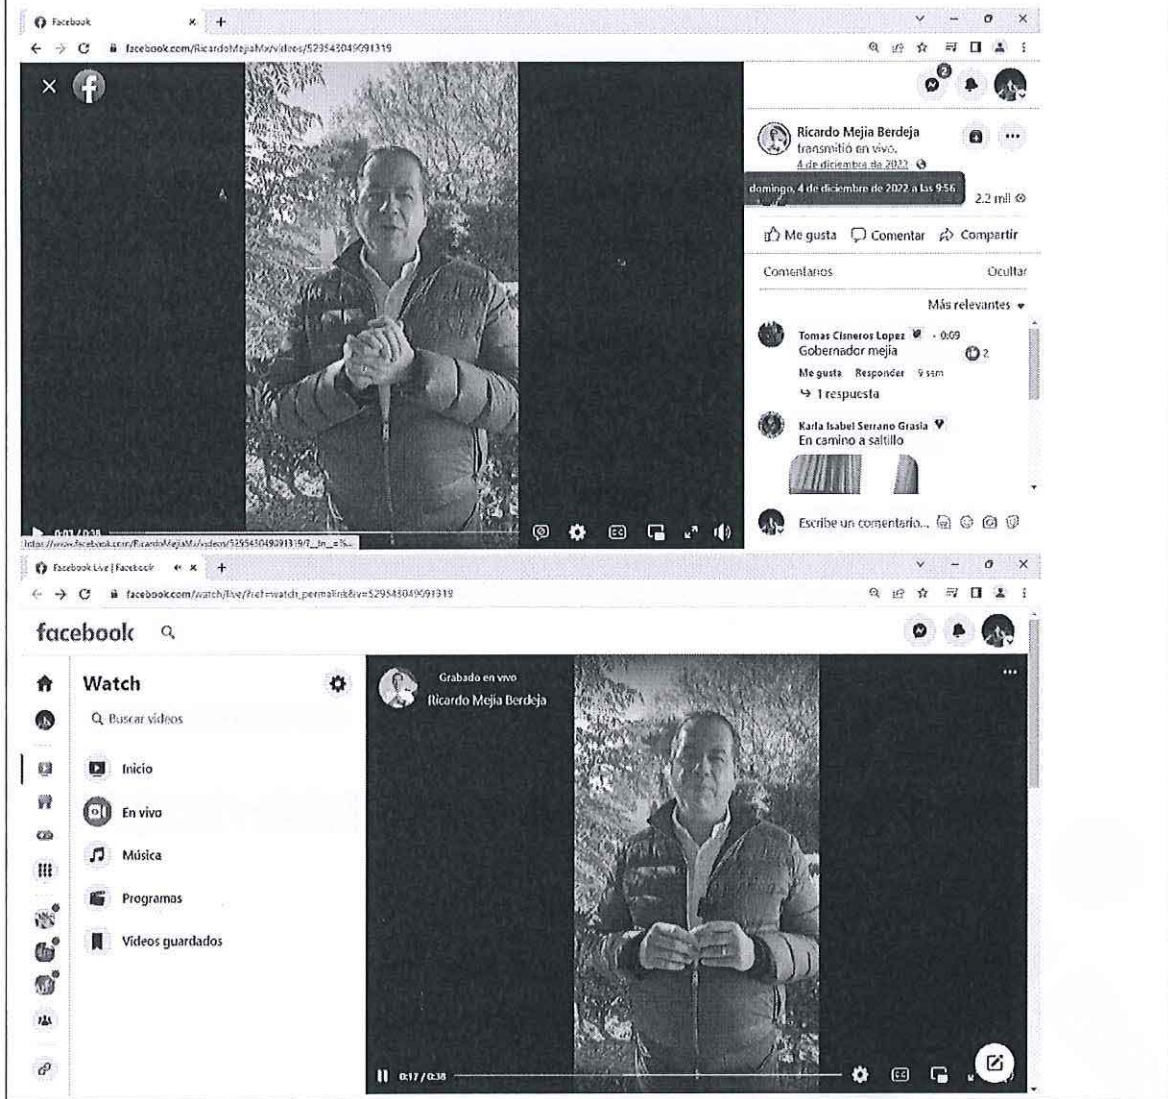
Facebook

facebook.com/RicardoMejiaMx/videos/529543049091319

Ricardo Mejia Berdeja
transmitió en vivo.
4 de diciembre de 2022

domingo, 4 de diciembre de 2022 a las 9:56

2.2 mil

Me gusta Comentar Compartir

Comentarios Ocultar

Más relevantes

Tomas Cisneros Lopez · 0:09
Gobernador mejia
2
Me gusta Responder 9 sem
1 respuesta

Karla Isabel Serrano Grasia
En camino a saltillo

Escribe un comentario...

0:01 / 0:38

https://www.facebook.com/RicardoMejiaMx/videos/529543049091319/?_tn_=%...

Facebook Live | Facebook

facebook.com/watch/live/?ref=watch_permalink&v=529543049091319

facebook

Watch

Buscar videos

Inicio

En vivo

Música

Programas

Videos guardados

Grabado en vivo
Ricardo Mejia Berdeja

0:17 / 0:38